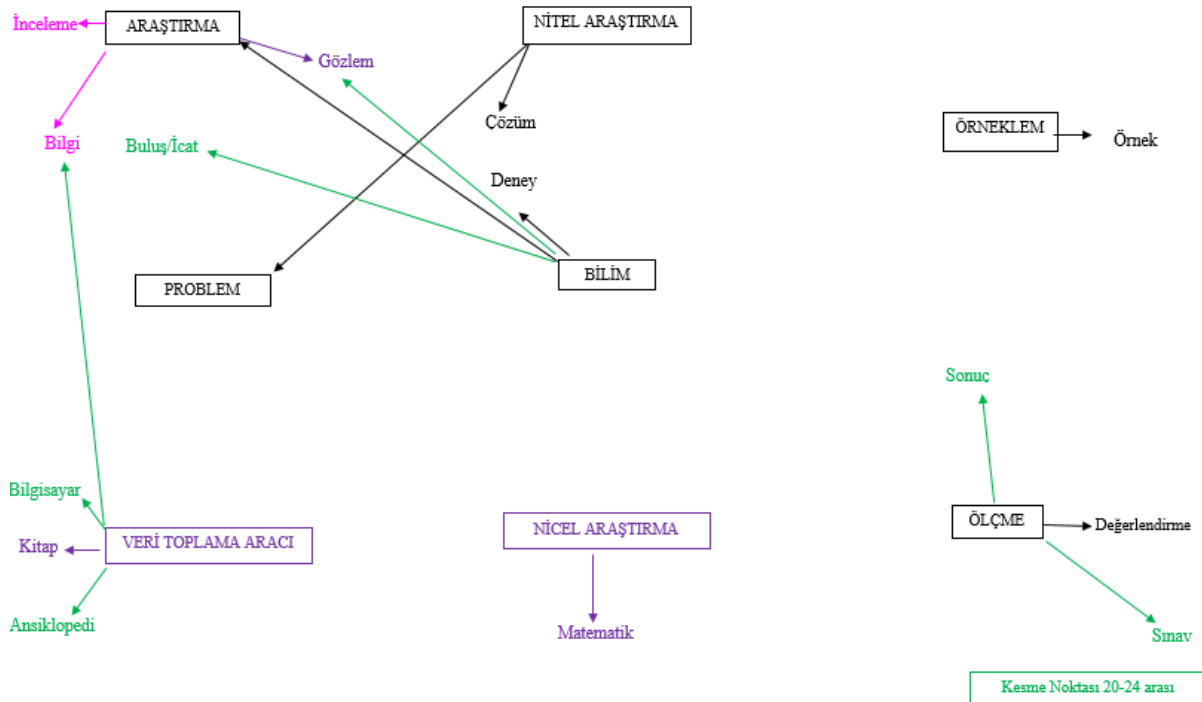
İnceleme
ARAŞTIRMA
Gözlem
Bilgi
NİTEL ARAŞTIRMA
Çözüm
Buluş/İcat
Deney
ÖRNEKLEM
Örnek
PROBLEM
BİLİM
Sonuç
Bilgisayar
Kitap
VERİ TOPLAMA ARACI
NİCEL ARAŞTIRMA
ÖLÇME
Değerlendirme
Ansiklopedi
Matematik
Sınav
Kesme Noktası 20-24 arası